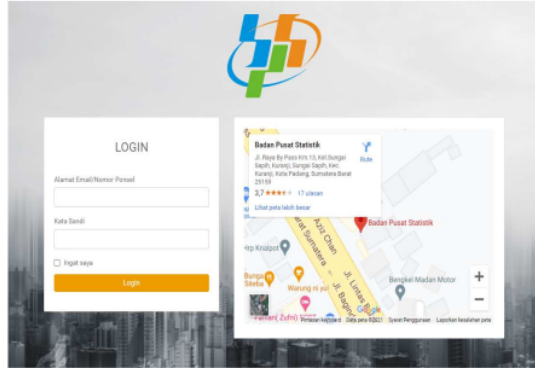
LOGIN

Alamat Email/Nomor Ponsel

Kata Sandi

Ingat saya

Login

Badan Pusat Statistik

Jl. Raya By Pass Km 13, Kel.Sungai Sapih, Kuranji, Sungai Sapih, Kec. Kuranji, Kota Padang, Sumatera Barat 25159

Rute

3,7 ★★★★☆ 17 ulasan

Lihat peta lebih besar

Badan Pusat Statistik

Azzi Chan

arat Sumatera

Jl. Lintas B

Jl. Bag

Krisalpot

Bunga Siteba

Warung ni yul

Bengkel Madan Motor

Pintasan keyboard Data peta ©2021 Syarat Penggunaan Laporkan kesalahan peta

+

−